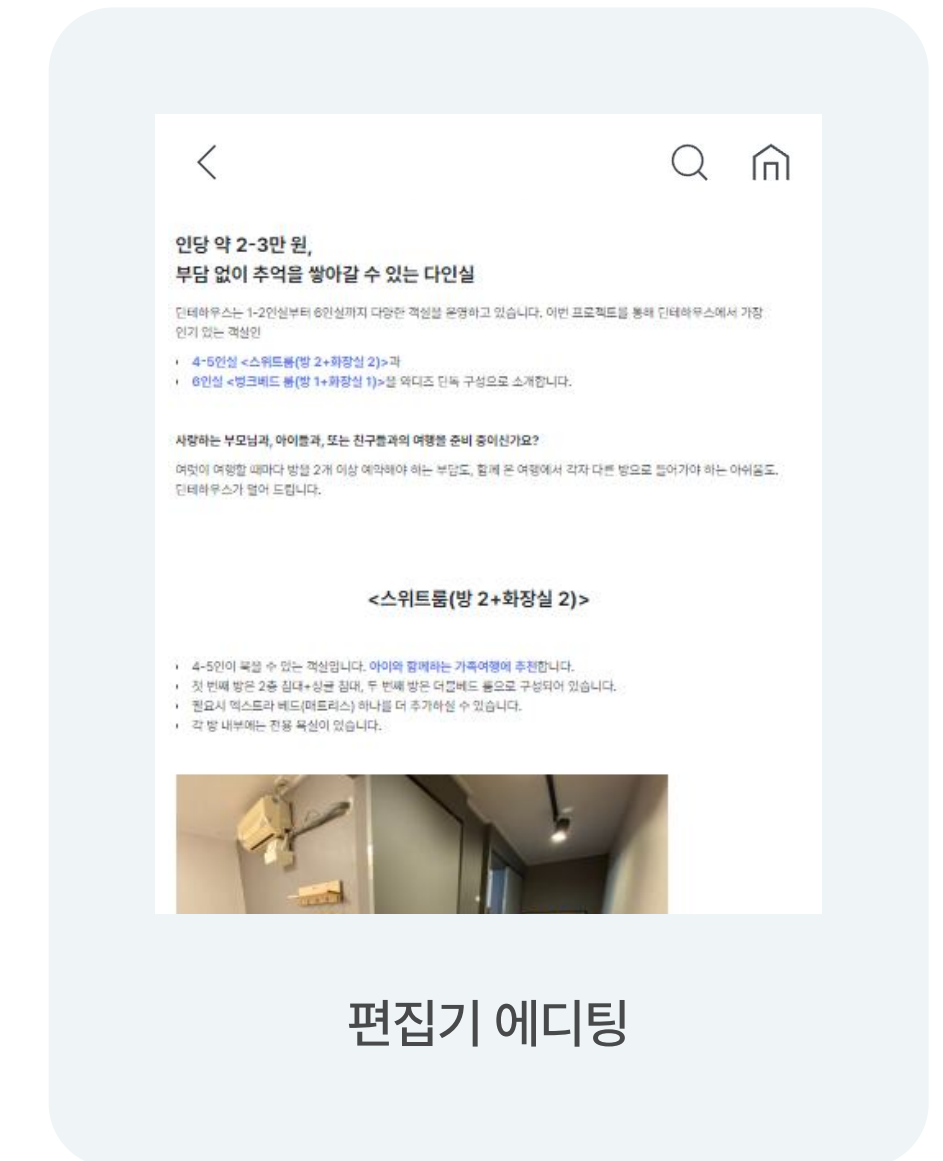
인당 약 2-3만 원,
부담 없이 추억을 쌓아갈 수 있는 다인실

딘테하우스는 1-2인실부터 6인실까지 다양한 객실을 운영하고 있습니다. 이번 프로젝트를 통해 딘테하우스에서 가장 인기 있는 객실인

- 4-5인실 <스위트룸(방 2+화장실 2)>과
- 6인실 <벙크베드 룸(방 1+화장실 1)>을 와디즈 단독 구성으로 소개합니다.

사랑하는 부모님과, 아이들과, 또는 친구들과의 여행을 준비 중이신가요?

여럿이 여행할 때마다 방을 2개 이상 예약해야 하는 부담도, 함께 온 여행에서 각자 다른 방으로 들어가야 하는 아쉬움도. 딘테하우스가 덜어 드립니다.

<스위트룸(방 2+화장실 2)>

- 4-5인이 묵을 수 있는 객실입니다. 아이와 함께하는 가족여행에 추천합니다.
- 첫 번째 방은 2층 침대+싱글 침대, 두 번째 방은 더블베드 룸으로 구성되어 있습니다.
- 필요시 엑스트라 베드(매트리스) 하나를 더 추가하실 수 있습니다.
- 각 방 내부에는 전용 욕실이 있습니다.

편집기 에디팅